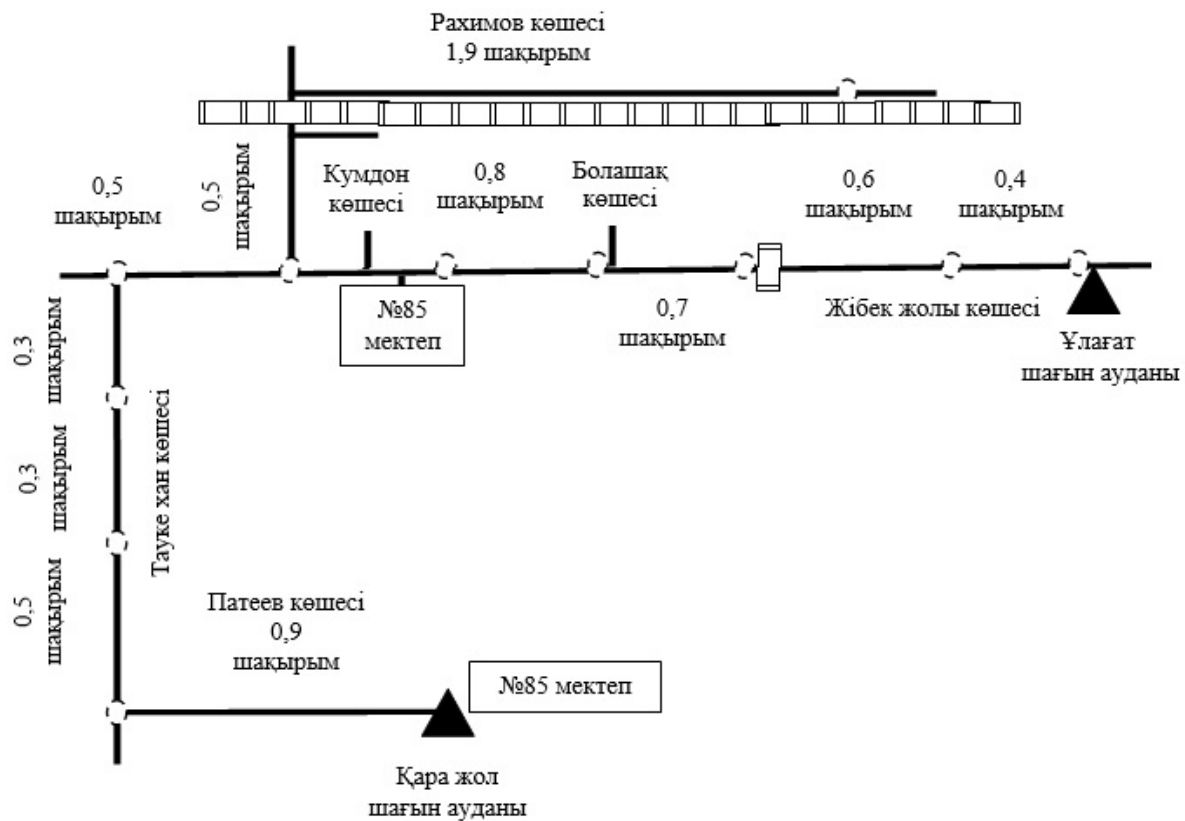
Рахимов көшесі
1,9 шақырым

0,5 шақырым

0,5 шақырым

Кумдон көшесі

0,8 шақырым

Болашақ көшесі

0,6 шақырым

0,4 шақырым

№85 мектеп

0,7 шақырым

Жібек жолы көшесі

Ұлағат шағын ауданы

0,3 шақырым

0,3 шақырым

Тауке хан көшесі

0,5 шақырым

Патеев көшесі
0,9 шақырым

№85 мектеп

Қара жол шағын ауданы